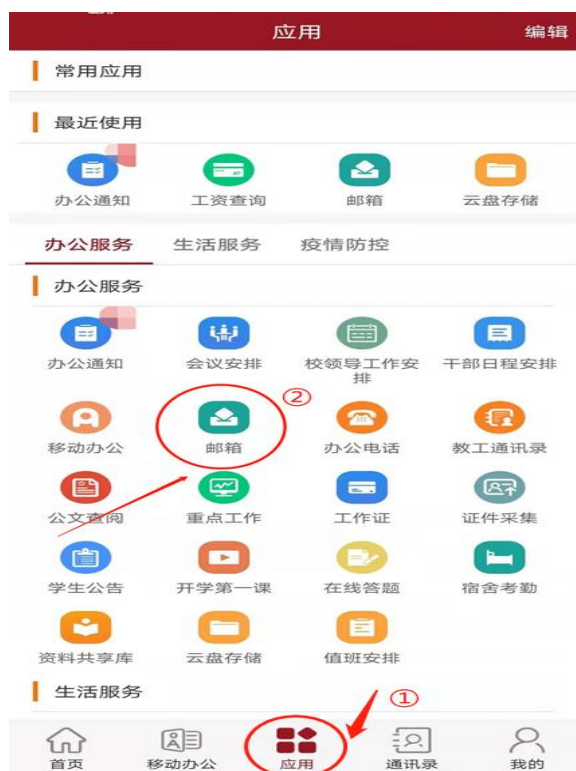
应用 编辑

常用应用

最近使用

办公通知 工资查询 邮箱 云盘存储

办公服务 生活服务 疫情防控

办公服务

办公通知 会议安排 校领导工作安排 干部日程安排

②

移动办公 邮箱 办公电话 教工通讯录

公文查阅 重点工作 工作证 证件采集

学生公告 开学第一课 在线答题 宿舍考勤

资料共享库 云盘存储 值班安排

生活服务

①

首页 移动办公 应用 通讯录 我的